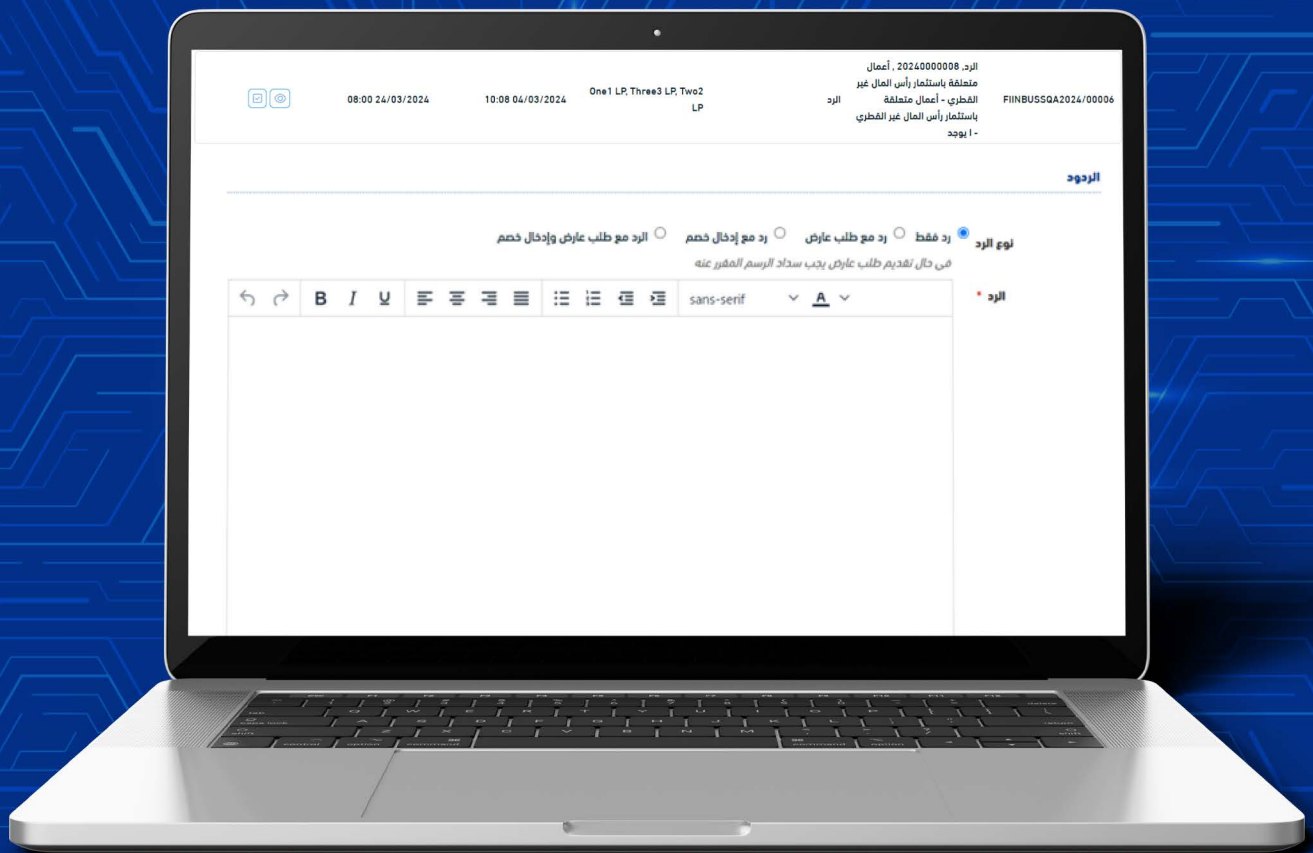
FIINBUSSQA2024/00006

الرد, 20240000008 , أعمال متعلقة باستثمار رأس المال غير القطري - أعمال متعلقة باستثمار رأس المال غير القطري - ا يوجد

الرد

One1 LP, Three3 LP, Two2 LP

10:08 04/03/2024

08:00 24/03/2024

الردود

نوع الرد

رد فقط

رد مع طلب عارض

رد مع إدخال خصم

الرد مع طلب عارض وإدخال خصم

في حال تقديم طلب عارض يجب سداد الرسم المقرر عنه

الرد *

B I U

sans-serif

A